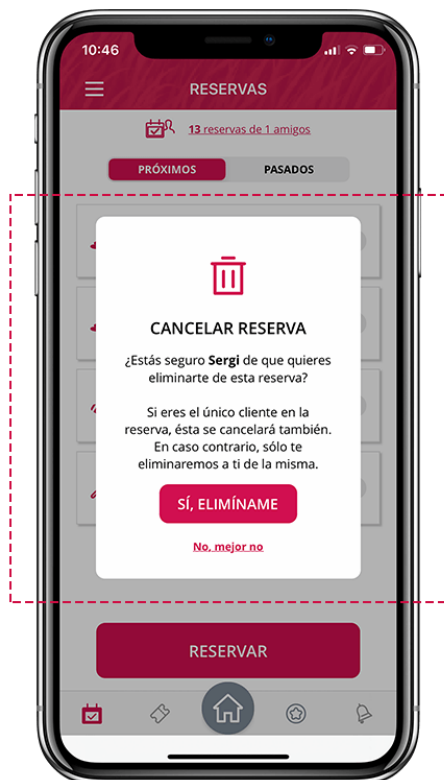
10:46

RESERVAS

13 reservas de 1 amigos

PRÓXIMOS

PASADOS

CANCELAR RESERVA

¿Estás seguro Sergi de que quieres eliminarte de esta reserva?

Si eres el único cliente en la reserva, ésta se cancelará también. En caso contrario, sólo te eliminaremos a ti de la misma.

SÍ, ELIMÍNAME

No, mejor no

RESERVAR